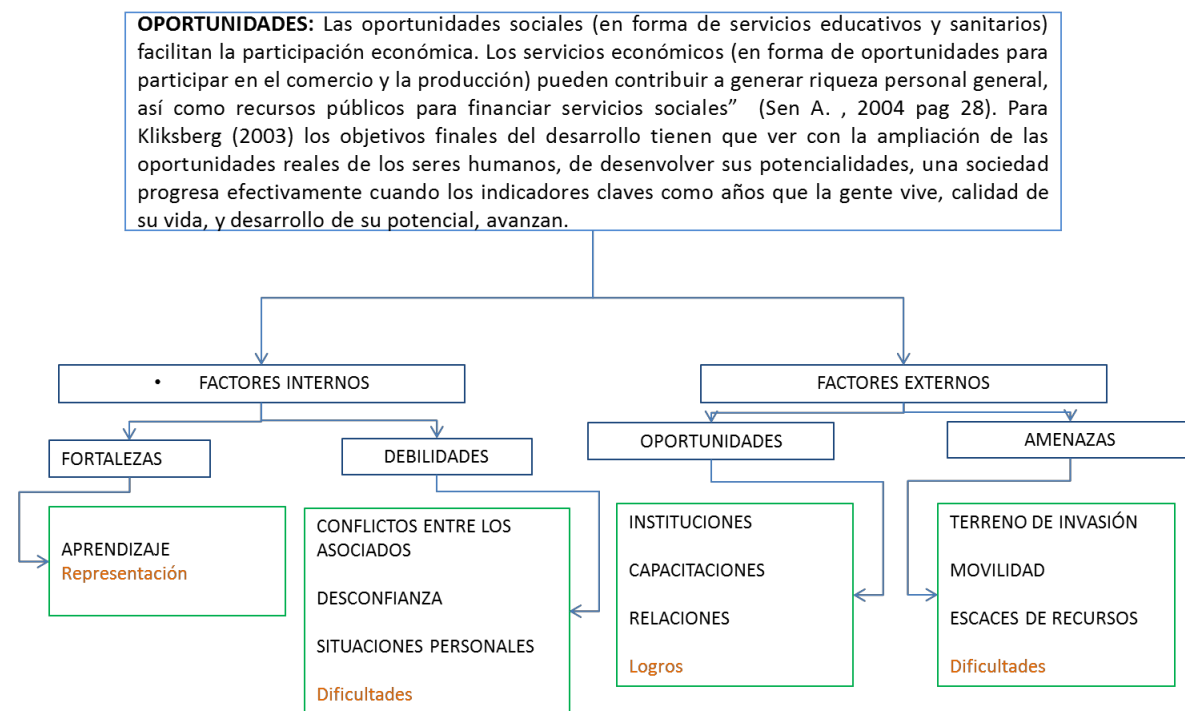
**OPORTUNIDADES:** Las oportunidades sociales (en forma de servicios educativos y sanitarios) facilitan la participación económica. Los servicios económicos (en forma de oportunidades para participar en el comercio y la producción) pueden contribuir a generar riqueza personal general, así como recursos públicos para financiar servicios sociales" (Sen A. , 2004 pag 28). Para Kliksberg (2003) los objetivos finales del desarrollo tienen que ver con la ampliación de las oportunidades reales de los seres humanos, de desenvolver sus potencialidades, una sociedad progresa efectivamente cuando los indicadores claves como años que la gente vive, calidad de su vida, y desarrollo de su potencial, avanzan.

• FACTORES INTERNOS

FACTORES EXTERNOS

FORTALEZAS

DEBILIDADES

OPORTUNIDADES

AMENAZAS

APRENDIZAJE
Representación

CONFLICTOS ENTRE LOS ASOCIADOS

DESCONFIANZA

SITUACIONES PERSONALES

Dificultades

INSTITUCIONES

CAPACITACIONES

RELACIONES

Logros

TERRENO DE INVASIÓN

MOVILIDAD

ESCACES DE RECURSOS

Dificultades